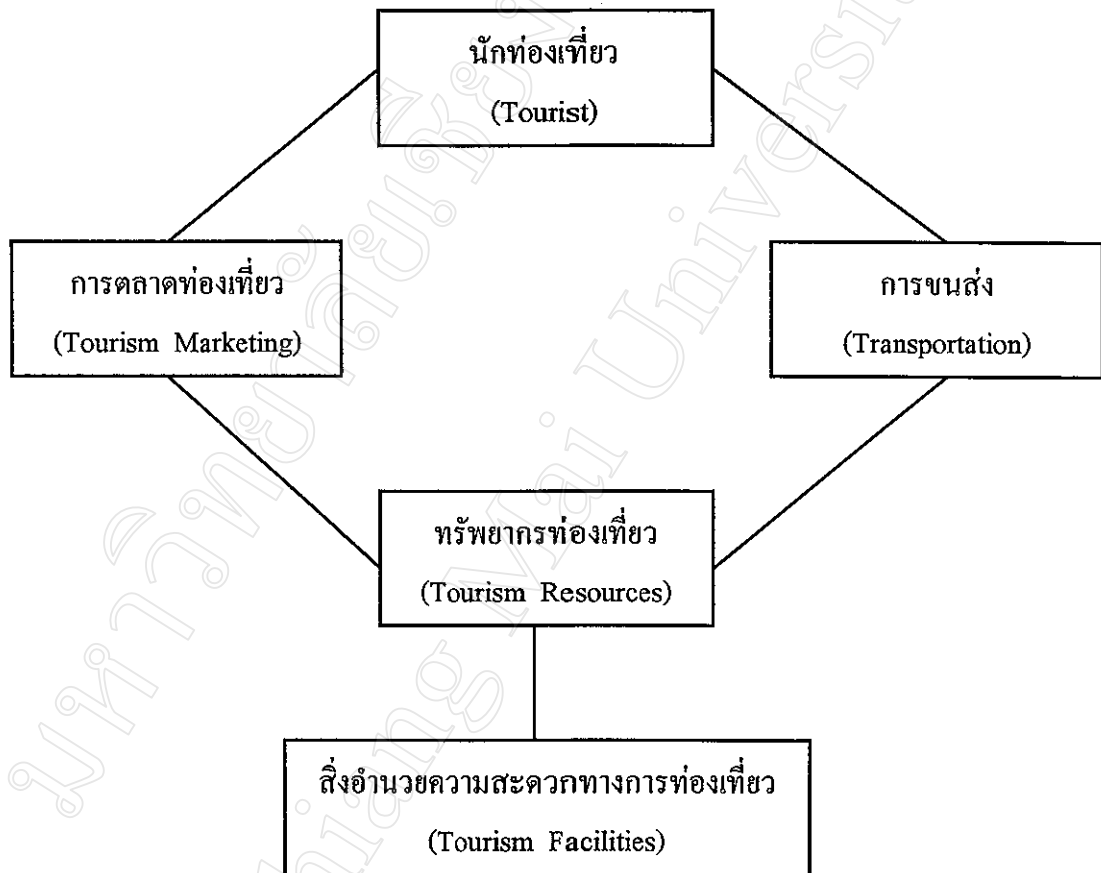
นักท่องเที่ยว
(Tourist)

การตลาดท่องเที่ยว
(Tourism Marketing)

การขนส่ง
(Transportation)

ทรัพยากรท่องเที่ยว
(Tourism Resources)

สิ่งอำนวยความสะดวกทางการท่องเที่ยว
(Tourism Facilities)

มหาวิทยาลัยเชียงใหม่ Chiang Mai University